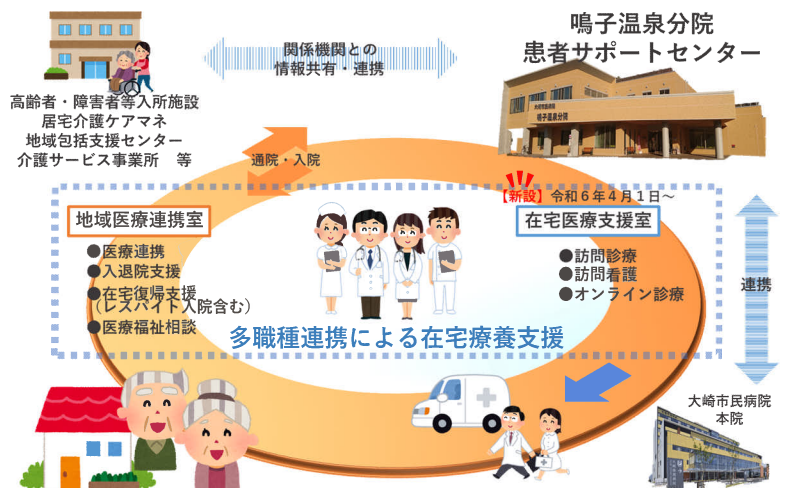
関係機関との
情報共有・連携

鳴子温泉分院
患者サポートセンター

高齢者・障害者等入所施設
居宅介護ケアマネ
地域包括支援センター
介護サービス事業所　等

通院・入院

【新設】令和６年４月１日～

地域医療連携室
●医療連携
●入退院支援
●在宅復帰支援
（レスパイト入院含む）
●医療福祉相談

在宅医療支援室
●訪問診療
●訪問看護
●オンライン診療

連携

多職種連携による在宅療養支援

大崎市民病院
本院